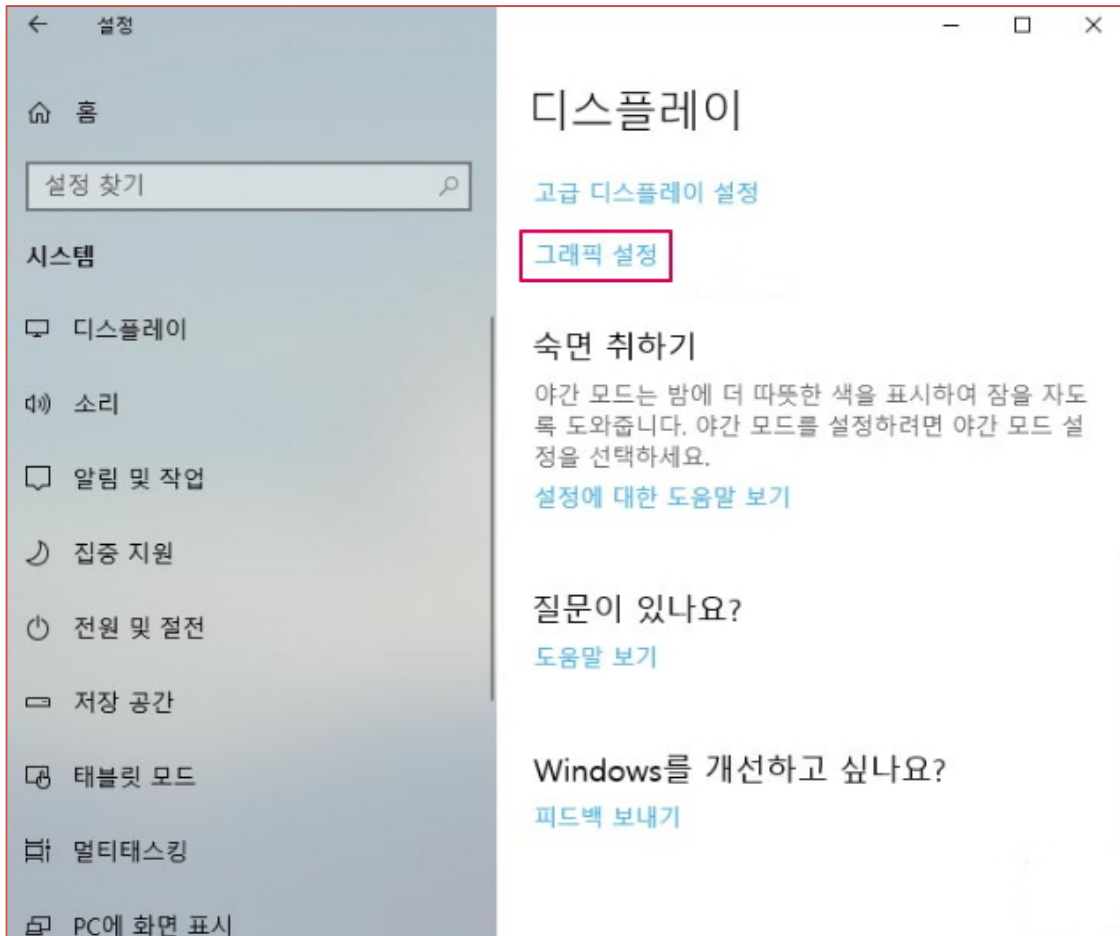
설정

홈

설정 찾기

시스템

디스플레이

소리

알림 및 작업

집중 지원

전원 및 절전

저장 공간

태블릿 모드

멀티태스킹

PC에 화면 표시

디스플레이

고급 디스플레이 설정

그래픽 설정

숙면 취하기

야간 모드는 밤에 더 따뜻한 색을 표시하여 잠을 자도록 도와줍니다. 야간 모드를 설정하려면 야간 모드 설정을 선택하세요.

설정에 대한 도움말 보기

질문이 있나요?

도움말 보기

Windows를 개선하고 싶나요?

피드백 보내기